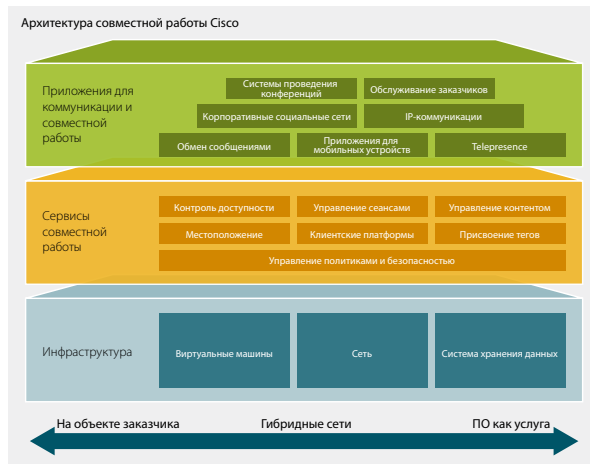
Архитектура совместной работы Cisco

Приложения для коммуникации и совместной работы

Системы проведения конференций

Обслуживание заказчиков

Корпоративные социальные сети

IP-коммуникации

Обмен сообщениями

Приложения для мобильных устройств

Telepresence

Сервисы совместной работы

Контроль доступности

Управление сеансами

Управление контентом

Местоположение

Клиентские платформы

Присвоение тегов

Управление политиками и безопасностью

Инфраструктура

Виртуальные машины

Сеть

Система хранения данных

На объекте заказчика

Гибридные сети

ПО как услуга